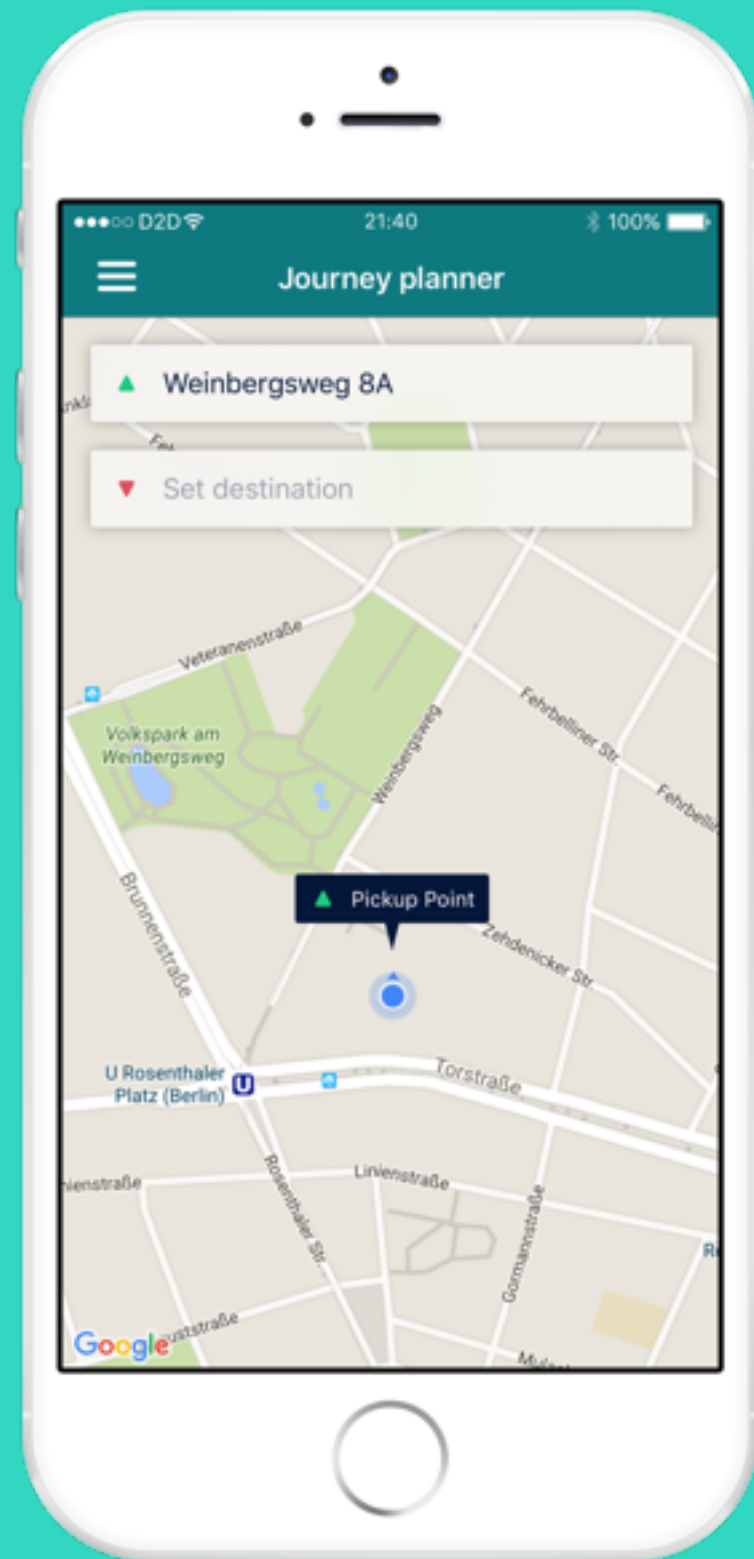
●●●○○ D2D
21:40
100%

Journey planner

Weinbergsweg 8A

Set destination

Veteranenstraße

Volkspark am Weinbergsweg

Weinbergsweg

Fehrbelliner Str.

Fehrbelli

Pickup Point

Zehdenicker Str.

Brunnenstraße

U Rosenthaler Platz (Berlin)

Torstraße

Linienstraße

nienstraße

Rosenthaler Str.

Gormannstraße

Google

uststraße